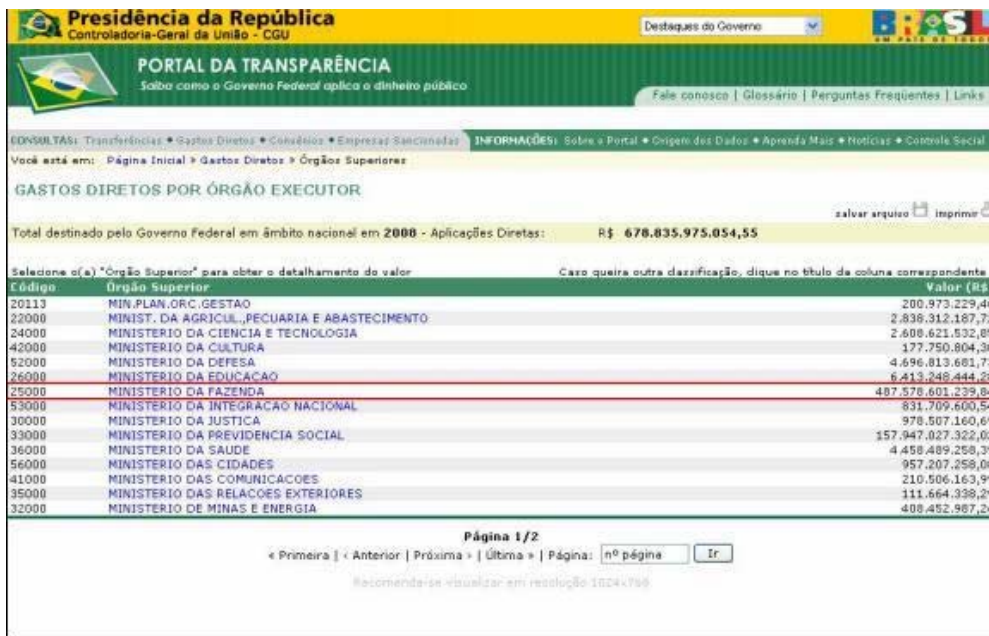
Presidência da República
Controladoria-Geral da União - CGU

Destaques do Governo

BRASIL
UM PAÍS DE TODOS

PORTAL DA TRANSPARÊNCIA
Saiba como o Governo Federal aplica o dinheiro público

Fale conosco | Glossário | Perguntas Freqüentes | Links

CONSULTAS: Transferências • Gastos Diretos • Convênios • Empresas Sancionadas INFORMAÇÕES: Sobre o Portal • Origem dos Dados • Aprenda Mais • Notícias • Controle Social

Você está em: Página Inicial > Gastos Diretos > Órgãos Superiores

GASTOS DIRETOS POR ÓRGÃO EXECUTOR

salvar arquivo imprimir

Total destinado pelo Governo Federal em âmbito nacional em 2008 - Aplicações Diretas: R$ 678.835.975.054,55

Selecione o(a) "Órgão Superior" para obter o detalhamento do valor

Caso queira outra classificação, clique no título da coluna correspondente

| Código | Órgão Superior | Valor (R$ |
|---|---|---|
| 20113 | MIN.PLAN.ORC.GESTAO | 200.973.229,4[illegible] |
| 22000 | MINIST. DA AGRICUL.,PECUARIA E ABASTECIMENTO | 2.838.312.187,7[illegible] |
| 24000 | MINISTERIO DA CIENCIA E TECNOLOGIA | 2.608.621.532,8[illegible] |
| 42000 | MINISTERIO DA CULTURA | 177.750.804,3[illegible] |
| 52000 | MINISTERIO DA DEFESA | 4.696.813.681,7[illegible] |
| 26000 | MINISTERIO DA EDUCACAO | 6.413.248.444,2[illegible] |
| 25000 | MINISTERIO DA FAZENDA | 487.578.601.239,8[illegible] |
| 53000 | MINISTERIO DA INTEGRACAO NACIONAL | 831.709.600,5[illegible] |
| 30000 | MINISTERIO DA JUSTICA | 978.507.160,6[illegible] |
| 33000 | MINISTERIO DA PREVIDENCIA SOCIAL | 157.947.027.322,0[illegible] |
| 36000 | MINISTERIO DA SAUDE | 4.458.489.258,3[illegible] |
| 56000 | MINISTERIO DAS CIDADES | 957.207.258,0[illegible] |
| 41000 | MINISTERIO DAS COMUNICACOES | 210.506.163,9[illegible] |
| 35000 | MINISTERIO DAS RELACOES EXTERIORES | 111.664.338,2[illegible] |
| 32000 | MINISTERIO DE MINAS E ENERGIA | 408.452.987,2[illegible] |

Página 1/2
« Primeira | ‹ Anterior | Próxima › | Última » | Página: nº página Ir

Recomenda-se visualizar em resolução 1024x768